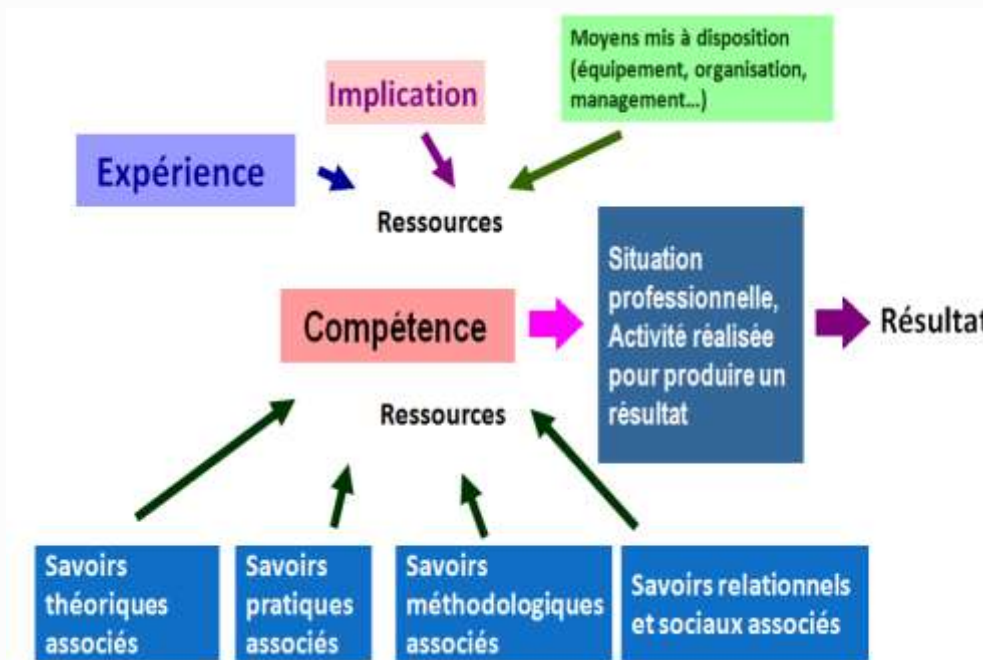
Moyens mis à disposition (équipement, organisation, management...)

Implication

Expérience

Ressources

Compétence

Situation professionnelle, Activité réalisée pour produire un résultat

Résultat

Ressources

Savoirs théoriques associés

Savoirs pratiques associés

Savoirs méthodologiques associés

Savoirs relationnels et sociaux associés